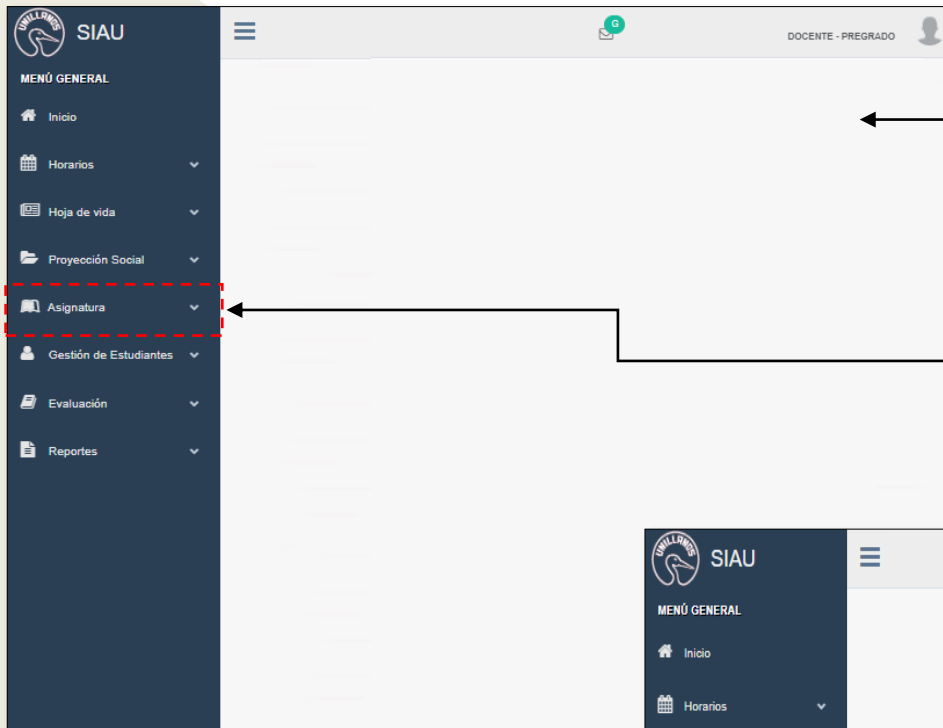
UNILLANOS SIAU

G

DOCENTE - PREGRADO

MENÚ GENERAL

Inicio

Horarios

Hoja de vida

Proyección Social

Asignatura

Gestión de Estudiantes

Evaluación

Reportes

UNILLANOS SIAU

MENÚ GENERAL

Inicio

Horarios